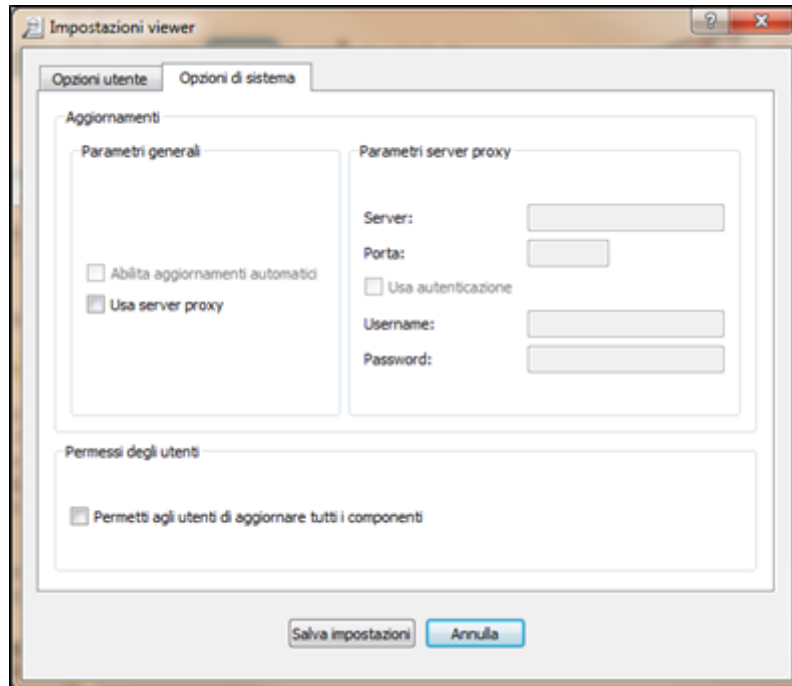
Impostazioni viewer

?

Opzioni utente

Opzioni di sistema

Aggiornamenti

Parametri generali

Abilita aggiornamenti automatici

Usa server proxy

Parametri server proxy

Server:

Porta:

Usa autenticazione

Username:

Password:

Permessi degli utenti

Permetti agli utenti di aggiornare tutti i componenti

Salva impostazioni

Annulla